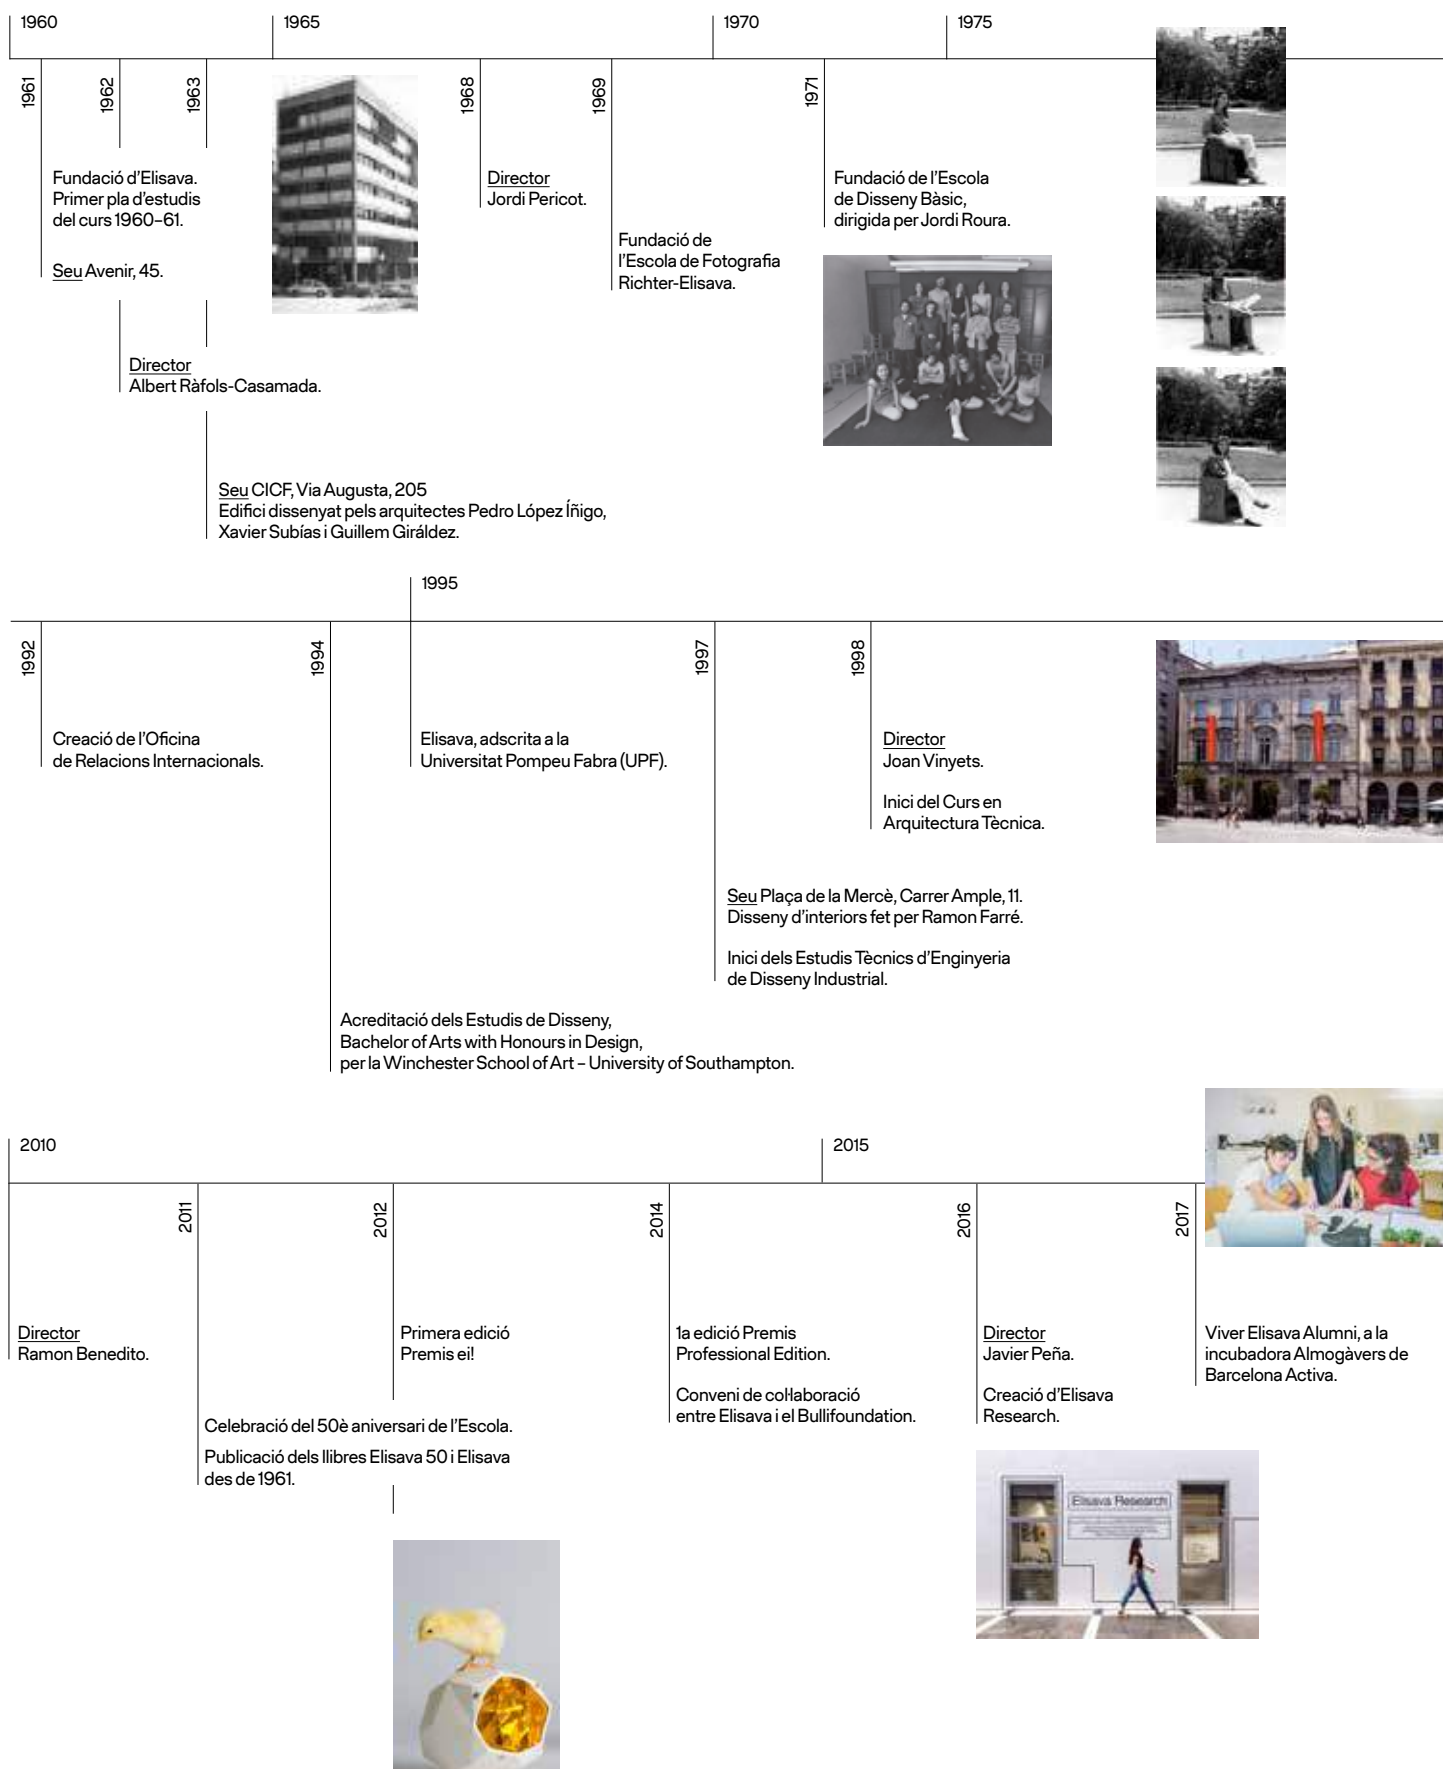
1960
1965
1970
1975

1961
1962
1963

Fundació d'Elisava. Primer pla d'estudis del curs 1960–61.

Seu Avenir, 45.

Director
Albert Ràfols-Casamada.

Seu CICF, Via Augusta, 205
Edifici dissenyat pels arquitectes Pedro López Íñigo, Xavier Subías i Guillem Giráldez.

1968
Director
Jordi Pericot.

1969
Fundació de l'Escola de Fotografia Richter-Elisava.

1971
Fundació de l'Escola de Disseny Bàsic, dirigida per Jordi Roura.

1995

1992
Creació de l'Oficina de Relacions Internacionals.

1994
Acreditació dels Estudis de Disseny, Bachelor of Arts with Honours in Design, per la Winchester School of Art – University of Southampton.

Elisava, adscrita a la Universitat Pompeu Fabra (UPF).

1997
Seu Plaça de la Mercè, Carrer Ample, 11. Disseny d'interiors fet per Ramon Farré.

Inici dels Estudis Tècnics d'Enginyeria de Disseny Industrial.

1998
Director
Joan Vinyets.

Inici del Curs en Arquitectura Tècnica.

2010
2015

Director
Ramon Benedito.

2011
Celebració del 50è aniversari de l'Escola.

Publicació dels llibres Elisava 50 i Elisava des de 1961.

2012
Primera edició Premis ei!

2014
1a edició Premis Professional Edition.

Conveni de col·laboració entre Elisava i el Bullifoundation.

2016
Director
Javier Peña.

Creació d'Elisava Research.

Elisava Research

2017
Viver Elisava Alumni, a la incubadora Almogàvers de Barcelona Activa.